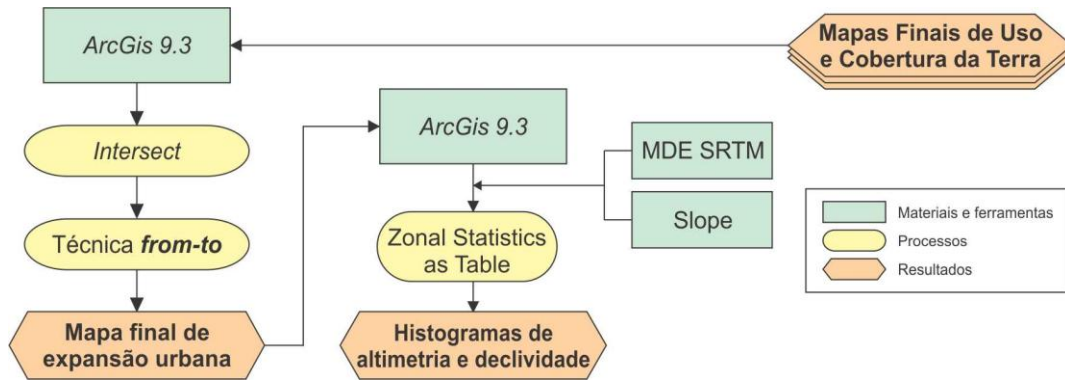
ArcGis 9.3

Mapas Finais de Uso e Cobertura da Terra

Intersect

Técnica from-to

Mapa final de expansão urbana

ArcGis 9.3

MDE SRTM

Slope

Zonal Statistics as Table

Histogramas de altimetria e declividade

Materiais e ferramentas

Processos

Resultados